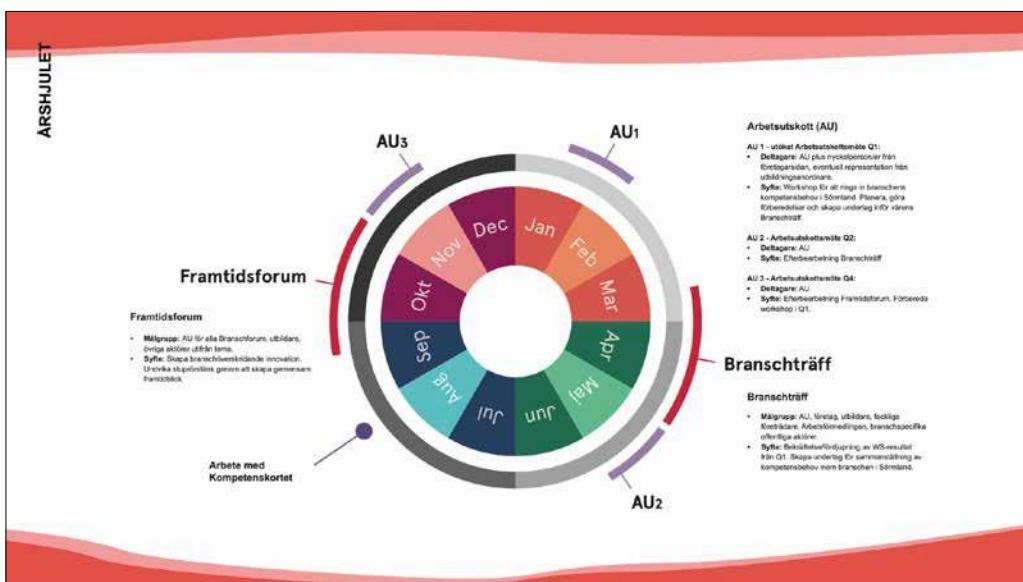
ÅRSHJULET

AU3

AU1

Framtidsforum

Branschträff

AU2

Jan
Feb
Mar
Apr
Maj
Jun
Jul
Aug
Sep
Okt
Nov
Dec

Arbetsutskott (AU)

AU 1 - utökat Arbetsutskottsmöte Q1:
• Deltagare: AU plus nyckelpersoner från företagarsidan, eventuell representation från utbildningsanordnare.
• Syfte: Workshop för att ringa in branschens kompetensbehov i Sörmland. Planera, göra förberedelser och skapa underlag inför vårens Branschträff.

AU 2 - Arbetsutskottsmöte Q2:
• Deltagare: AU
• Syfte: Efterbearbetning Branschträff

AU 3 - Arbetsutskottsmöte Q4:
• Deltagare: AU
• Syfte: Efterbearbetning Framtidsforum. Förbereda workshop i Q1.

Framtidsforum
• Målgrupp: AU för alla Branschforum, utbildare, övriga aktörer utifrån tema.
• Syfte: Skapa branschöverskridande innovation. Undvika stuprörstänk genom att skapa gemensam framtidsblick.

Branschträff
• Målgrupp: AU, företag, utbildare, fackliga företrädare, Arbetsförmedlingen, branschspecifika offentliga aktörer.
• Syfte: Bekräftelse/fördjupning av WS-resultat från Q1. Skapa underlag för sammanställning av kompetensbehov inom branschen i Sörmland.

Arbete med Kompetenskortet